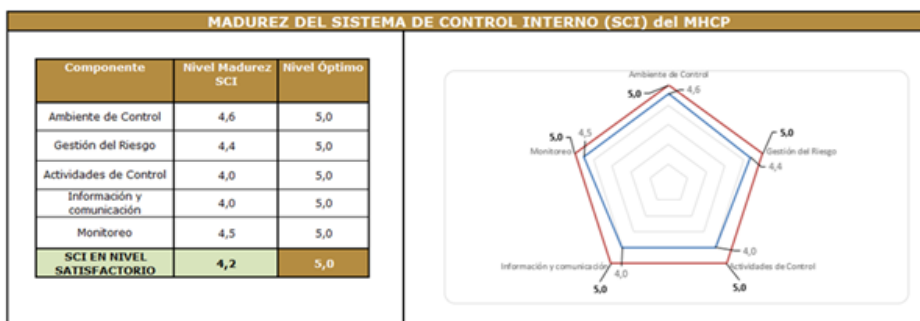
MADUREZ DEL SISTEMA DE CONTROL INTERNO (SCI) del MHCP

| Componente | Nivel Madurez SCI | Nivel Óptimo |
|---|---|---|
| Ambiente de Control | 4,6 | 5,0 |
| Gestión del Riesgo | 4,4 | 5,0 |
| Actividades de Control | 4,0 | 5,0 |
| Información y comunicación | 4,0 | 5,0 |
| Monitoreo | 4,5 | 5,0 |
| SCI EN NIVEL SATISFACTORIO | 4,2 | 5,0 |

Ambiente de Control
5,0
4,6
5,0
4,5
Monitoreo
5,0
Gestión del Riesgo
4,4
4,0
Información y comunicación
4,0
Actividades de Control
5,0
5,0